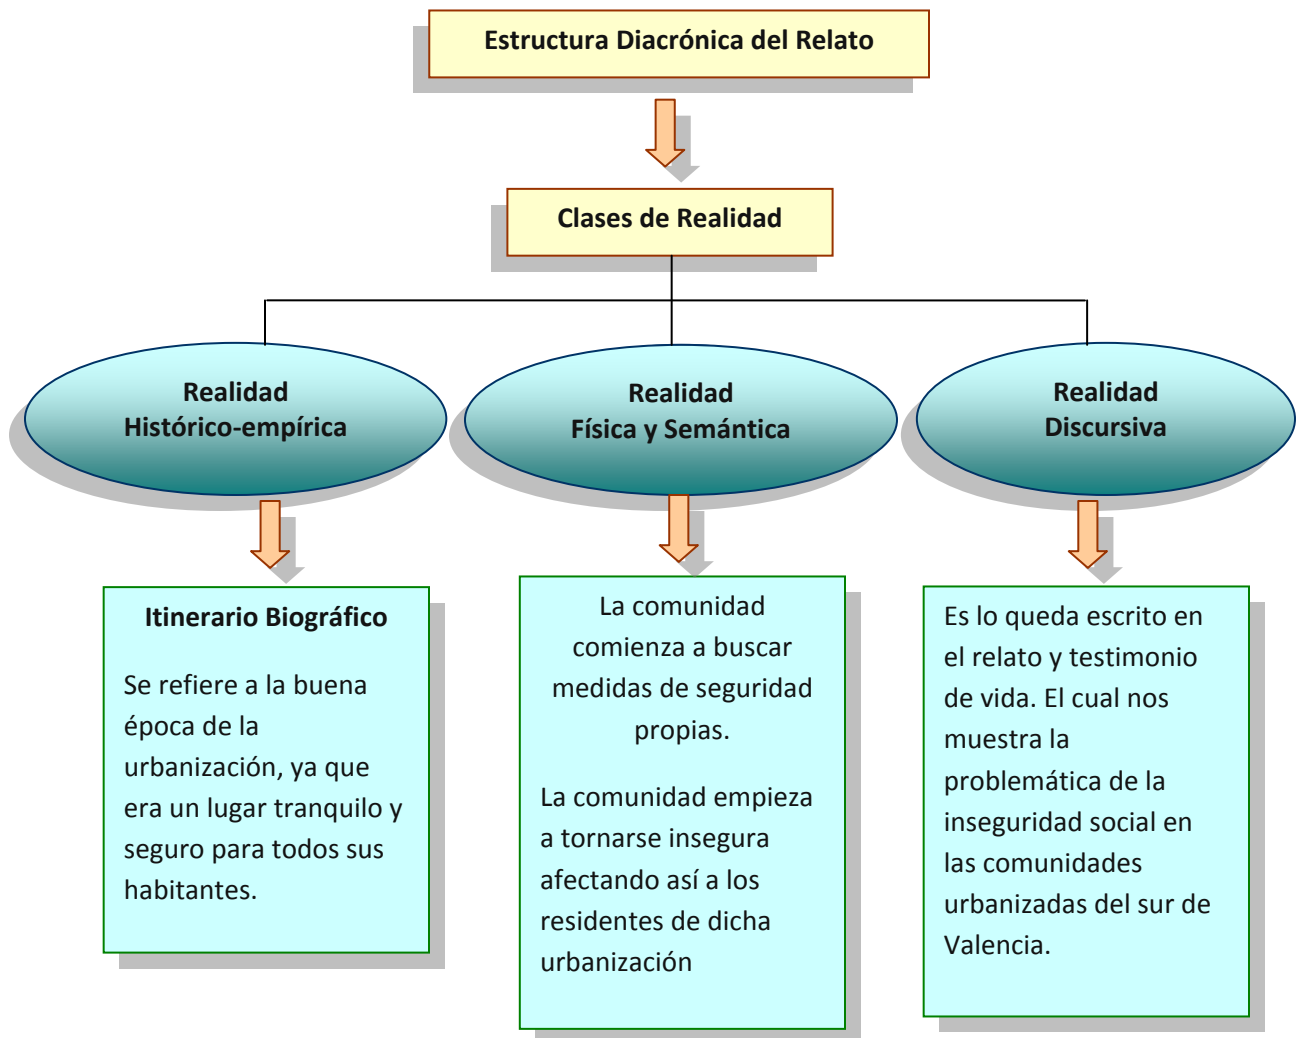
Estructura Diacrónica del Relato

Clases de Realidad

Realidad Histórico-empírica

Realidad Física y Semántica

Realidad Discursiva

Itinerario Biográfico

Se refiere a la buena época de la urbanización, ya que era un lugar tranquilo y seguro para todos sus habitantes.

La comunidad comienza a buscar medidas de seguridad propias.

La comunidad empieza a tornarse insegura afectando así a los residentes de dicha urbanización

Es lo queda escrito en el relato y testimonio de vida. El cual nos muestra la problemática de la inseguridad social en las comunidades urbanizadas del sur de Valencia.